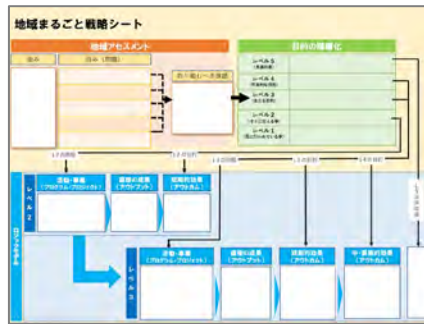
地域まるごと戦略シート

地域アセスメント

目標の明確化

強み

弱み（問題）

取り組むべき課題

レベル5

レベル4

レベル3

レベル2

レベル1

レベル2

活動・事業（プログラム・プロジェクト）

直接の成果（アウトプット）

初期的効果（アウトカム）

ロジックモデル

レベル3

活動・事業（プログラム・プロジェクト）

直接の成果（アウトプット）

初期的効果（アウトカム）

中・長期的効果（アウトカム）